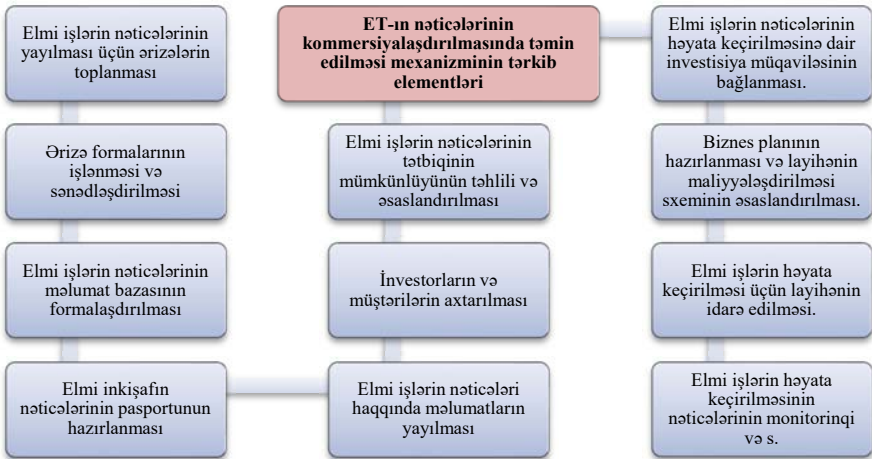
ET-ın nəticələrinin kommersiyalaşdırılmasında təmin edilməsi mexanizminin tərkib elementləri

Elmi işlərin nəticələrinin yayılması üçün ərizələrin toplanması

Ərizə formalarının işlənməsi və sənədləşdirilməsi

Elmi işlərin nəticələrinin məlumat bazasının formalaşdırılması

Elmi inkişafın nəticələrinin pasportunun hazırlanması

Elmi işlərin nəticələrinin tətbiqinin mümkünlüyünün təhlili və əsaslandırılması

İnvestorların və müştərilərin axtarılması

Elmi işlərin nəticələri haqqında məlumatların yayılması

Elmi işlərin nəticələrinin həyata keçirilməsinə dair investisiya müqaviləsinin bağlanması.

Biznes planının hazırlanması və layihənin maliyyələşdirilməsi sxeminin əsaslandırılması.

Elmi işlərin həyata keçirilməsi üçün layihənin idarə edilməsi.

Elmi işlərin həyata keçirilməsinin nəticələrinin monitorinqi və s.